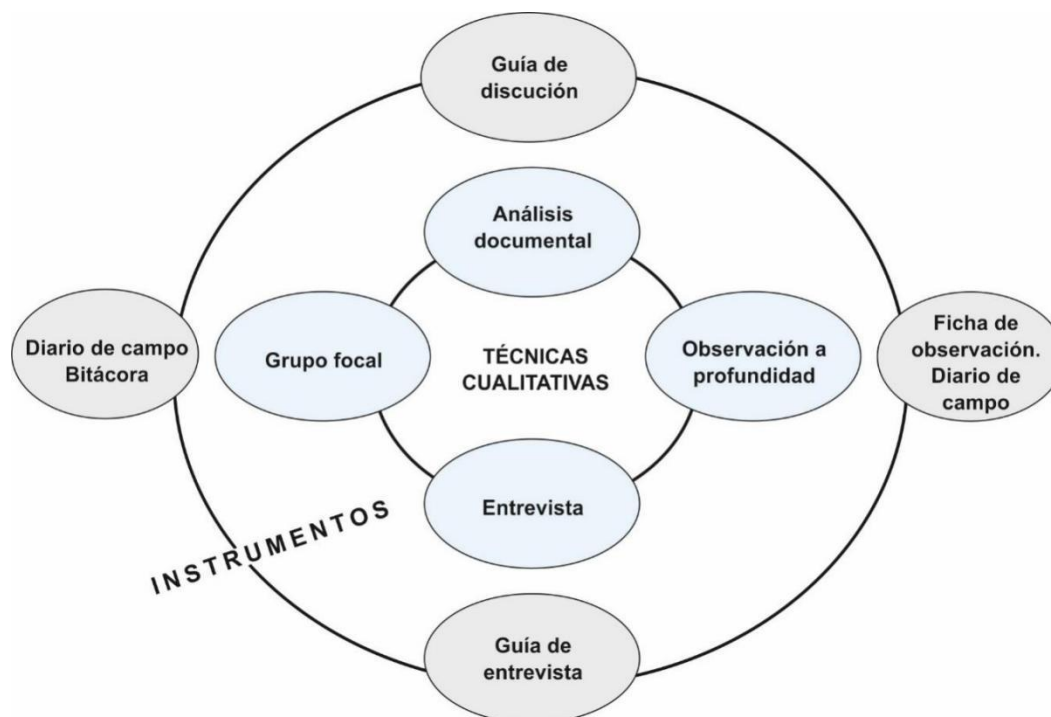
Guía de discución

Análisis documental

Diario de campo Bitácora

Grupo focal

TÉCNICAS CUALITATIVAS

Observación a profundidad

Ficha de observación. Diario de campo

Entrevista

INSTRUMENTOS

Guía de entrevista